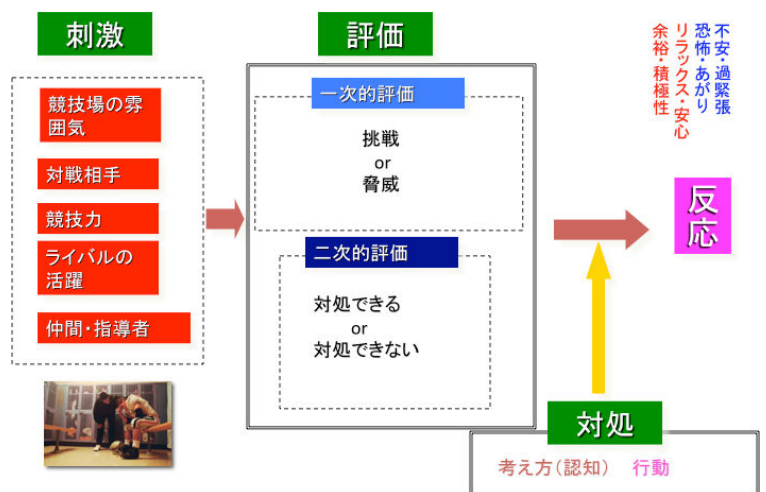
刺激

競技場の雰囲気

対戦相手

競技力

ライバルの活躍

仲間・指導者

評価

一次的評価

挑戦
or
脅威

二次的評価

対処できる
or
対処できない

不安・過緊張
恐怖・あがり
リラックス・安心
余裕・積極性

反応

対処

考え方（認知）　行動